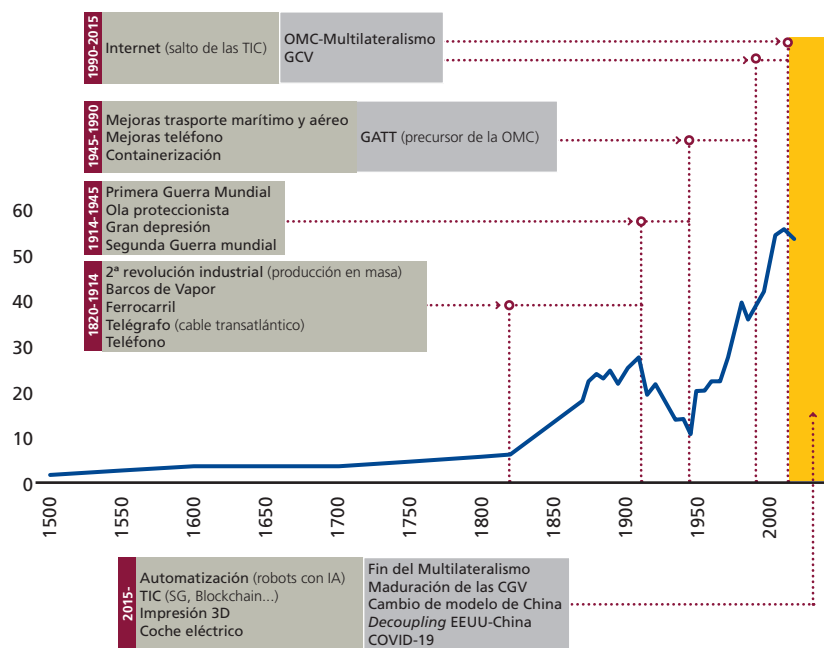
1990-2015

Internet (salto de las TIC)

OMC-Multilateralismo
GCV

1945-1990

Mejoras trasporte marítimo y aéreo
Mejoras teléfono
Containerización

GATT (precursor de la OMC)

1914-1945

Primera Guerra Mundial
Ola proteccionista
Gran depresión
Segunda Guerra mundial

1820-1914

2ª revolución industrial (producción en masa)
Barcos de Vapor
Ferrocarril
Telégrafo (cable transatlántico)
Teléfono

60
50
40
30
20
10
0

1500
1550
1600
1650
1700
1750
1800
1850
1900
1950
2000

2015-

Automatización (robots con IA)
TIC (SG, Blockchain...)
Impresión 3D
Coche eléctrico

Fin del Multilateralismo
Maduración de las CGV
Cambio de modelo de China
*Decoupling* EEUU-China
COVID-19